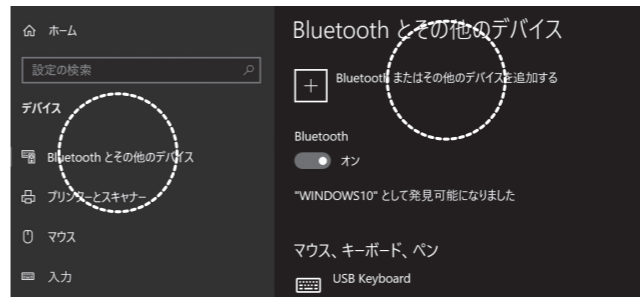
ホーム

設定の検索

デバイス

Bluetooth とその他のデバイス

プリンターとスキャナー

マウス

入力

Bluetooth とその他のデバイス

Bluetooth またはその他のデバイスを追加する

Bluetooth

オン

"WINDOWS10" として発見可能になりました

マウス、キーボード、ペン

USB Keyboard